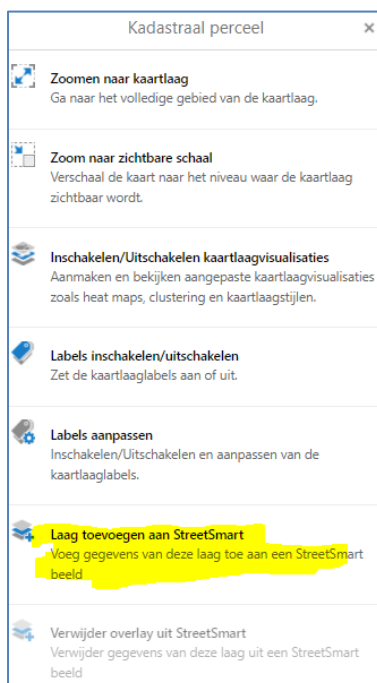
Kadastraal perceel ×

Zoomen naar kaartlaag
Ga naar het volledige gebied van de kaartlaag.

Zoom naar zichtbare schaal
Verschaal de kaart naar het niveau waar de kaartlaag zichtbaar wordt.

Inschakelen/Uitschakelen kaartlaagvisualisaties
Aanmaken en bekijken aangepaste kaartlaagvisualisaties zoals heat maps, clustering en kaartlaagstijlen.

Labels inschakelen/uitschakelen
Zet de kaartlaaglabels aan of uit.

Labels aanpassen
Inschakelen/Uitschakelen en aanpassen van de kaartlaaglabels.

Laag toevoegen aan StreetSmart
Voeg gegevens van deze laag toe aan een StreetSmart beeld

Verwijder overlay uit StreetSmart
Verwijder gegevens van deze laag uit een StreetSmart beeld